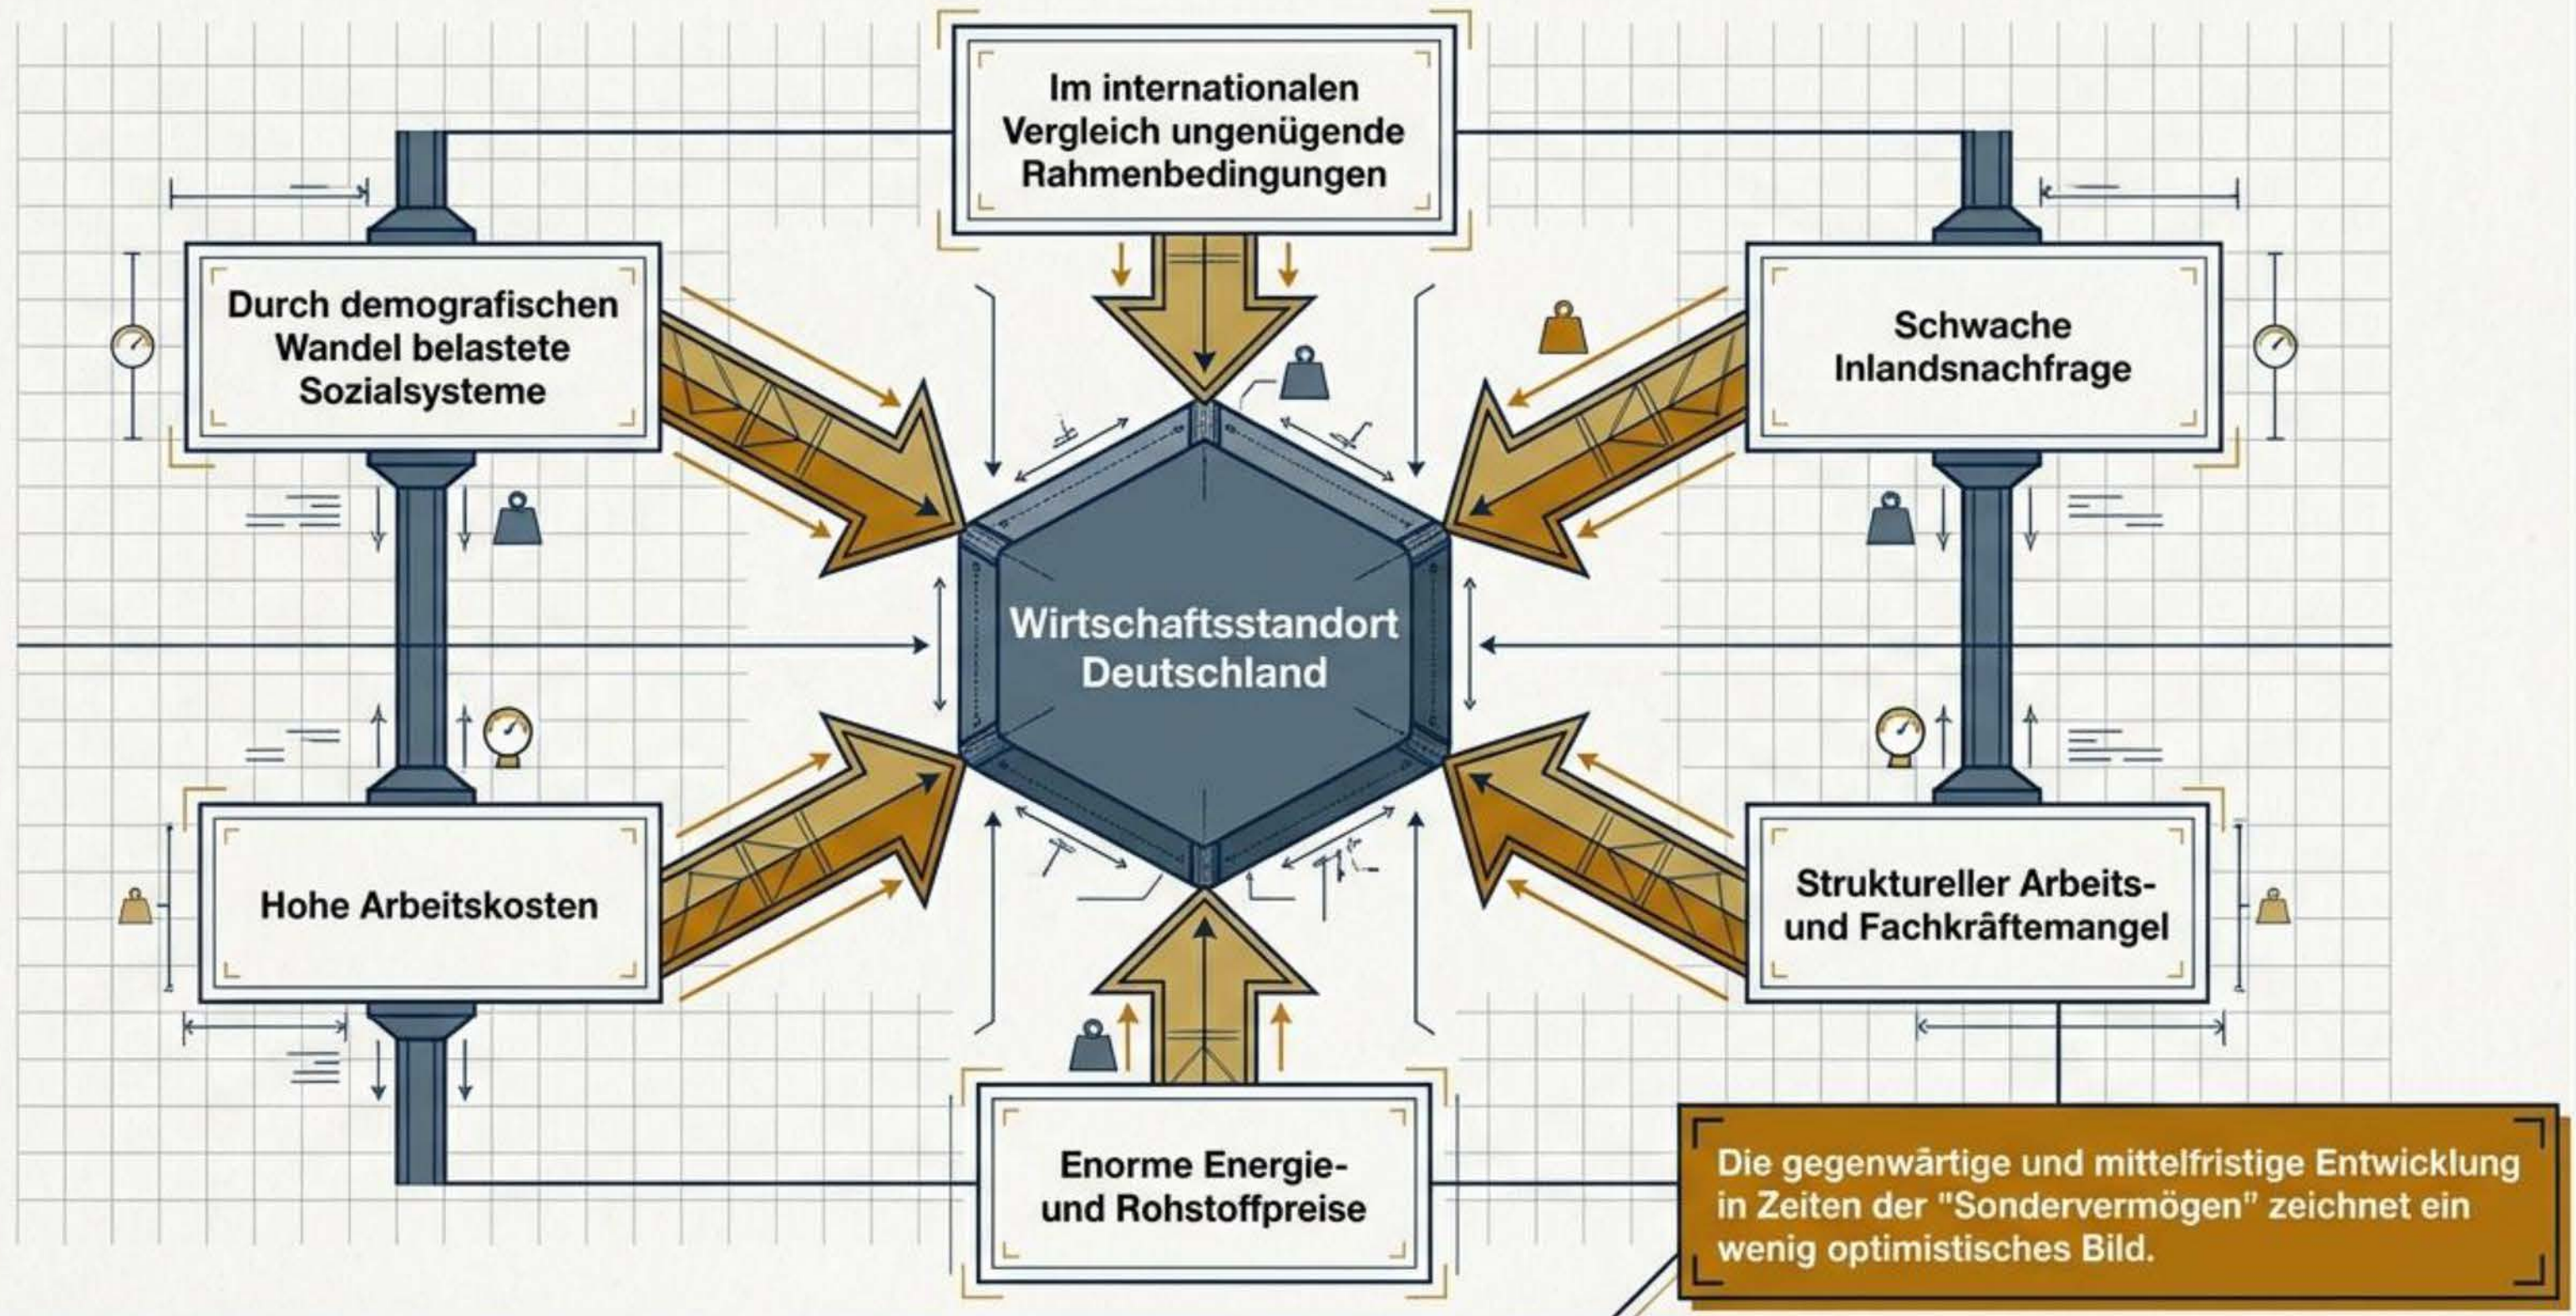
Im internationalen Vergleich ungenügende Rahmenbedingungen

Durch demografischen Wandel belastete Sozialsysteme

Schwache Inlandsnachfrage

Wirtschaftsstandort Deutschland

Hohe Arbeitskosten

Struktureller Arbeits- und Fachkräftemangel

Enorme Energie- und Rohstoffpreise

Die gegenwärtige und mittelfristige Entwicklung in Zeiten der "Sondervermögen" zeichnet ein wenig optimistisches Bild.